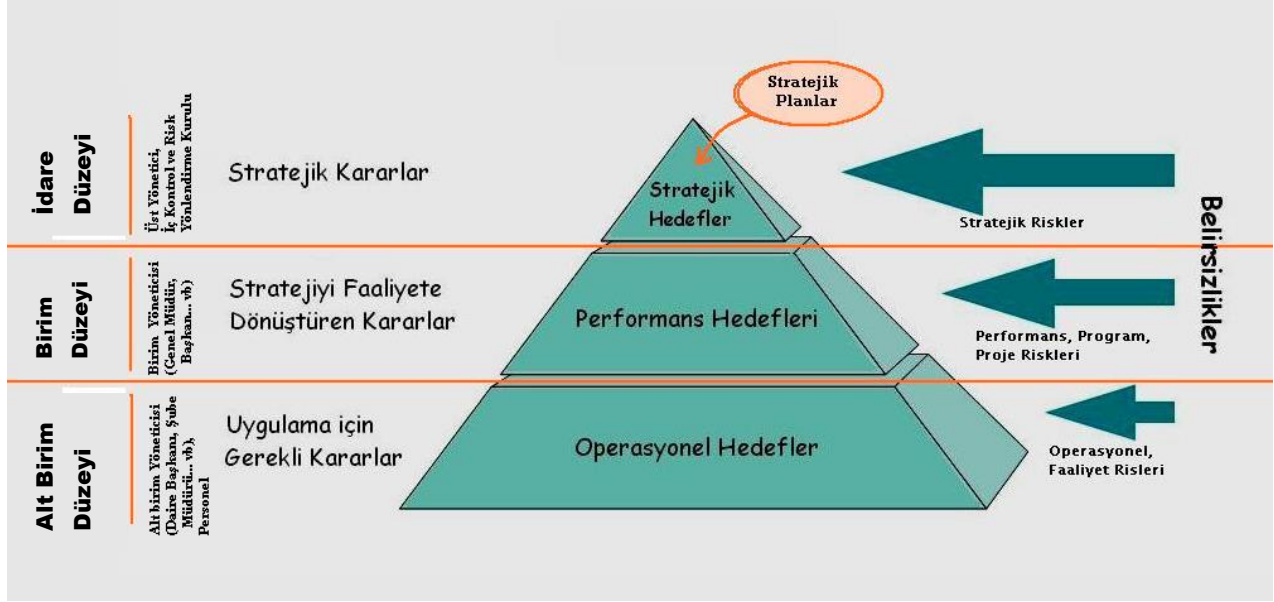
İdare Düzeyi

Üst Yönetici, İç Kontrol ve Risk Yönlendirme Kurulu

Stratejik Kararlar

Stratejik Planlar

Stratejik Hedefler

Stratejik Riskler

Birim Düzeyi

Birim Yöneticisi (Genel Müdür, Başkan... vb)

Stratejiyi Faaliyete Dönüştüren Kararlar

Performans Hedefleri

Performans, Program, Proje Riskleri

Alt Birim Düzeyi

Alt birim Yöneticisi (Daire Başkanı, Şube Müdürü... vb), Personel

Uygulama için Gerekli Kararlar

Operasyonel Hedefler

Operasyonel, Faaliyet Risleri

Belirsizlikler